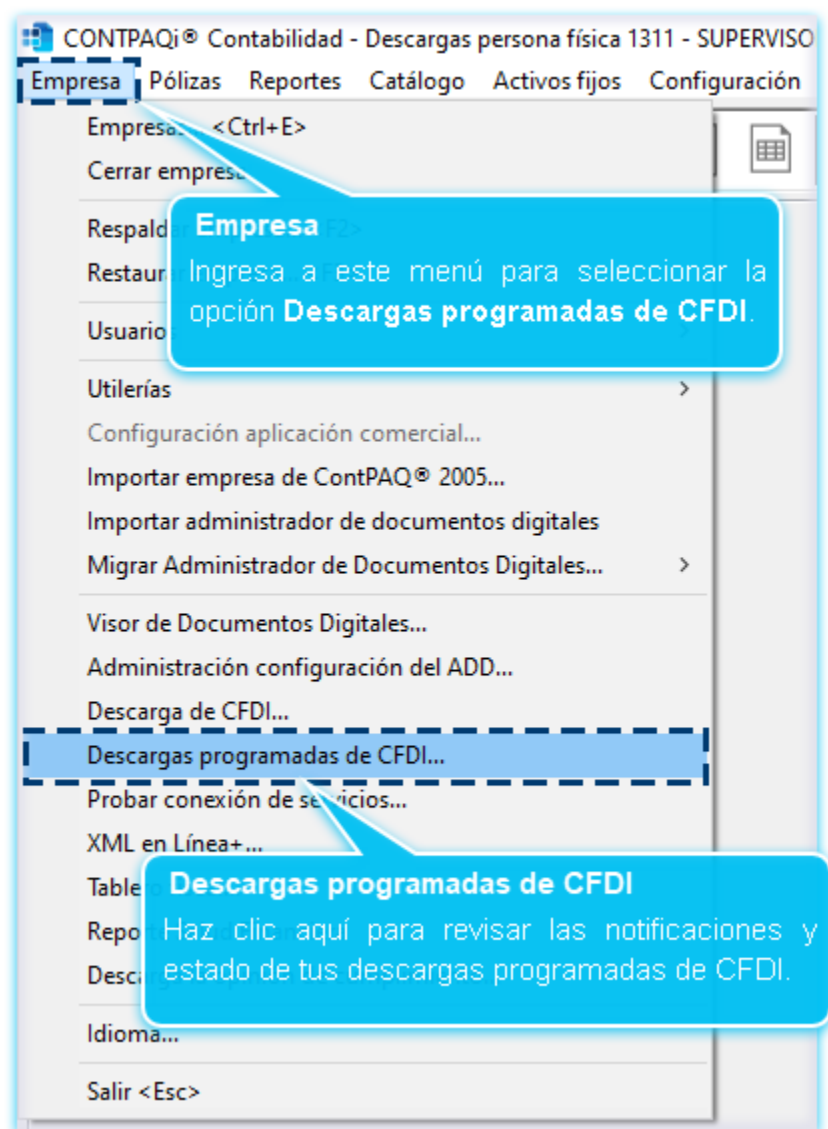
CONTPAQi® Contabilidad - Descargas persona física 1311 - SUPERVISO

Empresa Pólizas Reportes Catálogo Activos fijos Configuración

Empresa... <Ctrl+E>
Cerrar empres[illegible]
Respald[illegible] F2>
Restau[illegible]
Usuario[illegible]
Utilerías
Configuración aplicación comercial...
Importar empresa de ContPAQ® 2005...
Importar administrador de documentos digitales
Migrar Administrador de Documentos Digitales...
Visor de Documentos Digitales...
Administración configuración del ADD...
Descarga de CFDI...
Descargas programadas de CFDI...
Probar conexión de se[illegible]icios...
XML en Línea+...
Table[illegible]
Repo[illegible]
Desc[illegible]
Idioma...
Salir <Esc>

Empresa
Ingresa a este menú para seleccionar la opción Descargas programadas de CFDI.

Descargas programadas de CFDI
Haz clic aquí para revisar las notificaciones y estado de tus descargas programadas de CFDI.